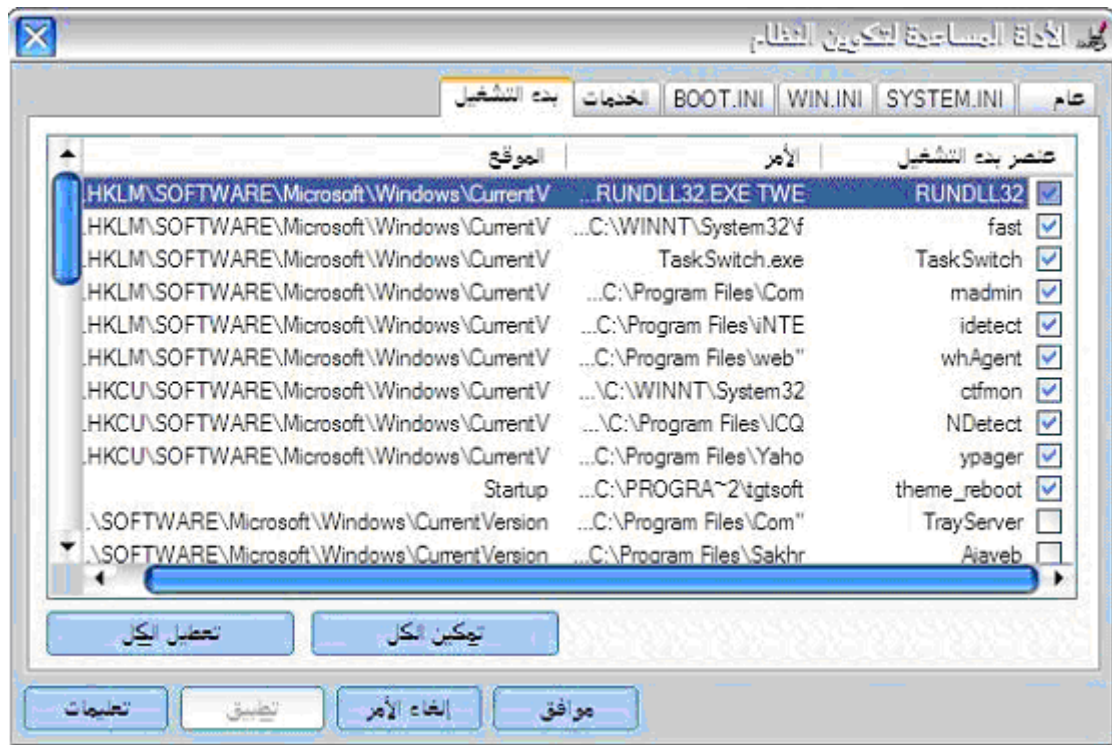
الأداة المساعدة لتكوين النظام

عام | SYSTEM.INI | WIN.INI | BOOT.INI | الخدمات | بدء التشغيل

| عنصر بدء التشغيل | الأمر | الموقع |
|---|---|---|
| RUNDLL32 | RUNDLL32.EXE TWE... | HKLM\SOFTWARE\Microsoft\Windows\CurrentV. |
| fast | C:\WINNT\System32\f... | HKLM\SOFTWARE\Microsoft\Windows\CurrentV. |
| TaskSwitch | TaskSwitch.exe | HKLM\SOFTWARE\Microsoft\Windows\CurrentV. |
| madmin | C:\Program Files\Com... | HKLM\SOFTWARE\Microsoft\Windows\CurrentV. |
| idetect | C:\Program Files\iNTE... | HKLM\SOFTWARE\Microsoft\Windows\CurrentV. |
| whAgent | C:\Program Files\web"... | HKLM\SOFTWARE\Microsoft\Windows\CurrentV. |
| ctfmon | \C:\WINNT\System32... | HKCU\SOFTWARE\Microsoft\Windows\CurrentV. |
| NDetect | \C:\Program Files\ICQ... | HKCU\SOFTWARE\Microsoft\Windows\CurrentV. |
| ypager | C:\Program Files\Yaho... | HKCU\SOFTWARE\Microsoft\Windows\CurrentV. |
| theme_reboot | C:\PROGRA~2\tgtsoft... | Startup |
| TrayServer | C:\Program Files\Com"... | SOFTWARE\Microsoft\Windows\CurrentVersion\. |
| Ajaveb | C:\Program Files\Sakhr... | SOFTWARE\Microsoft\Windows\CurrentVersion\. |

تمكين الكل
تعطيل الكل

موافق
إلغاء الأمر
تطبيق
تعليمات